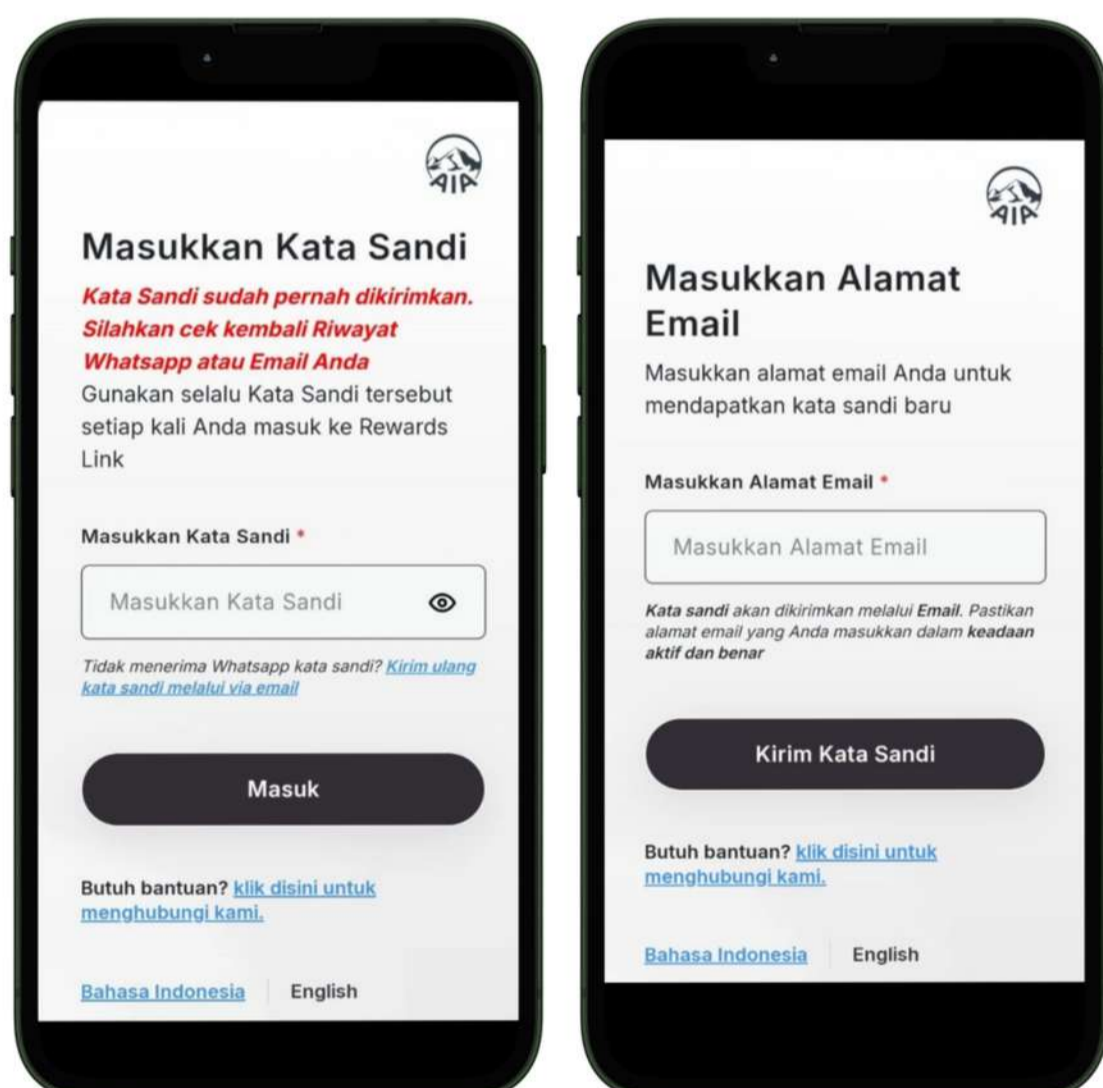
AIA

Masukkan Kata Sandi

Kata Sandi sudah pernah dikirimkan. Silahkan cek kembali Riwayat Whatsapp atau Email Anda

Gunakan selalu Kata Sandi tersebut setiap kali Anda masuk ke Rewards Link

Masukkan Kata Sandi *

Masukkan Kata Sandi

Tidak menerima Whatsapp kata sandi? Kirim ulang kata sandi melalui via email

Masuk

Butuh bantuan? klik disini untuk menghubungi kami.

Bahasa Indonesia English

AIA

Masukkan Alamat Email

Masukkan alamat email Anda untuk mendapatkan kata sandi baru

Masukkan Alamat Email *

Masukkan Alamat Email

Kata sandi akan dikirimkan melalui Email. Pastikan alamat email yang Anda masukkan dalam keadaan aktif dan benar

Kirim Kata Sandi

Butuh bantuan? klik disini untuk menghubungi kami.

Bahasa Indonesia English